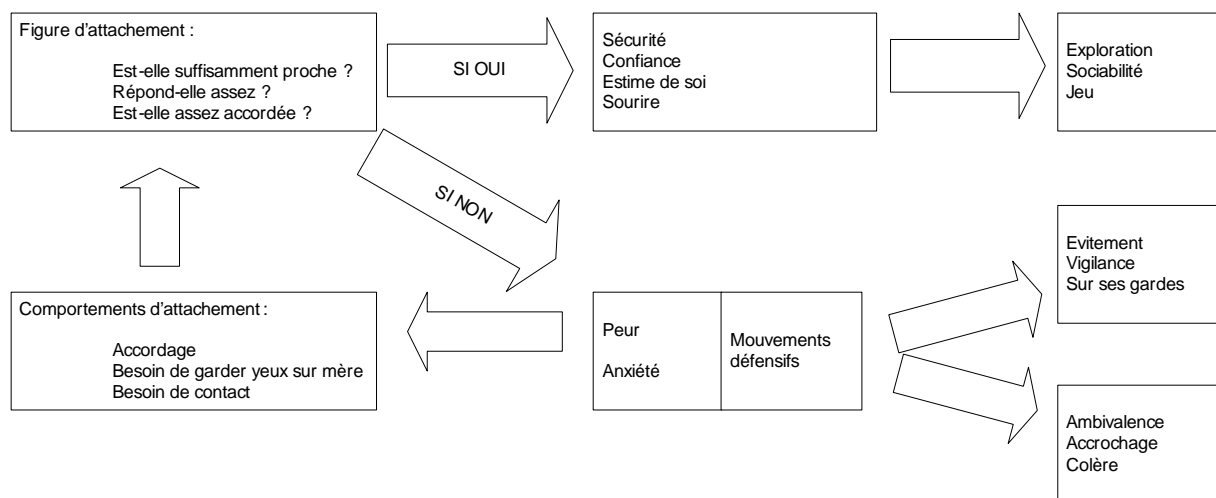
Figure d'attachement :

Est-elle suffisamment proche ?
Répond-elle assez ?
Est-elle assez accordée ?

SI OUI

Sécurité
Confiance
Estime de soi
Sourire

Exploration
Sociabilité
Jeu

SI NON

Comportements d'attachement :

Accordage
Besoin de garder yeux sur mère
Besoin de contact

Peur

Anxiété

Mouvements défensifs

Evitement
Vigilance
Sur ses gardes

Ambivalence
Accrochage
Colère